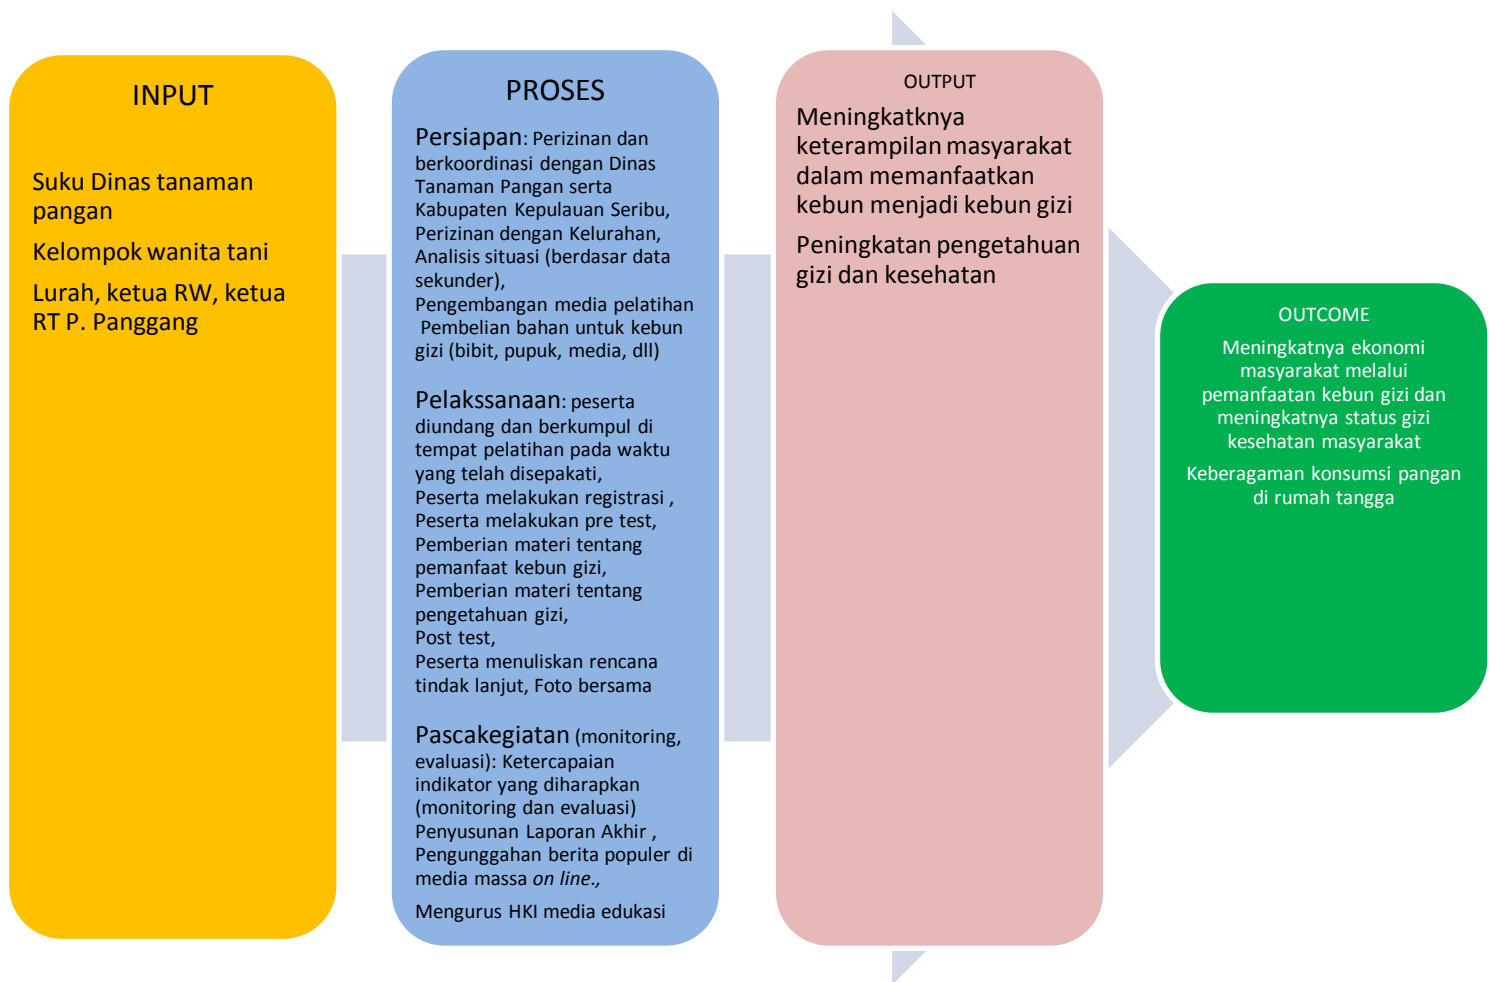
INPUT

Suku Dinas tanaman pangan

Kelompok wanita tani

Lurah, ketua RW, ketua RT P. Panggang

PROSES

Persiapan: Perizinan dan berkoordinasi dengan Dinas Tanaman Pangan serta Kabupaten Kepulauan Seribu, Perizinan dengan Kelurahan, Analisis situasi (berdasar data sekunder), Pengembangan media pelatihan Pembelian bahan untuk kebun gizi (bibit, pupuk, media, dll)

Pelakssanaan: peserta diundang dan berkumpul di tempat pelatihan pada waktu yang telah disepakati, Peserta melakukan registrasi , Peserta melakukan pre test, Pemberian materi tentang pemanfaat kebun gizi, Pemberian materi tentang pengetahuan gizi, Post test, Peserta menuliskan rencana tindak lanjut, Foto bersama

Pascakegiatan (monitoring, evaluasi): Ketercapaian indikator yang diharapkan (monitoring dan evaluasi) Penyusunan Laporan Akhir , Pengunggahan berita populer di media massa *on line*.,

Mengurus HKI media edukasi

OUTPUT

Meningkatknya keterampilan masyarakat dalam memanfaatkan kebun menjadi kebun gizi

Peningkatan pengetahuan gizi dan kesehatan

OUTCOME

Meningkatnya ekonomi masyarakat melalui pemanfaatan kebun gizi dan meningkatnya status gizi kesehatan masyarakat

Keberagaman konsumsi pangan di rumah tangga